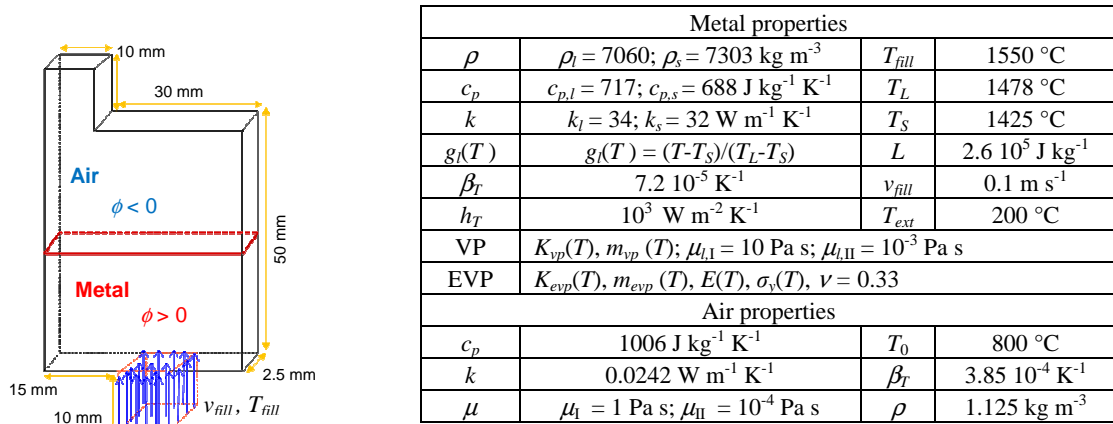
10 mm
30 mm
Air
$\phi < 0$
50 mm
Metal
$\phi > 0$
15 mm
2.5 mm
10 mm
$v_{fill}$, $T_{fill}$

| Metal properties | | | |
|---|---|---|---|
| $\rho$ | $\rho_l = 7060$; $\rho_s = 7303$ kg m$^{-3}$ | $T_{fill}$ | 1550 °C |
| $c_p$ | $c_{p,l} = 717$; $c_{p,s} = 688$ J kg$^{-1}$ K$^{-1}$ | $T_L$ | 1478 °C |
| $k$ | $k_l = 34$; $k_s = 32$ W m$^{-1}$ K$^{-1}$ | $T_S$ | 1425 °C |
| $g_l(T)$ | $g_l(T) = (T-T_S)/(T_L-T_S)$ | $L$ | 2.6 $10^5$ J kg$^{-1}$ |
| $\beta_T$ | 7.2 $10^{-5}$ K$^{-1}$ | $v_{fill}$ | 0.1 m s$^{-1}$ |
| $h_T$ | $10^3$ W m$^{-2}$ K$^{-1}$ | $T_{ext}$ | 200 °C |
| VP | $K_{vp}(T)$, $m_{vp}(T)$; $\mu_{l,I} = 10$ Pa s; $\mu_{l,II} = 10^{-3}$ Pa s | | |
| EVP | $K_{evp}(T)$, $m_{evp}(T)$, $E(T)$, $\sigma_y(T)$, $\nu = 0.33$ | | |
| Air properties | | | |
| $c_p$ | 1006 J kg$^{-1}$ K$^{-1}$ | $T_0$ | 800 °C |
| $k$ | 0.0242 W m$^{-1}$ K$^{-1}$ | $\beta_T$ | 3.85 $10^{-4}$ K$^{-1}$ |
| $\mu$ | $\mu_I = 1$ Pa s; $\mu_{II} = 10^{-4}$ Pa s | $\rho$ | 1.125 kg m$^{-3}$ |